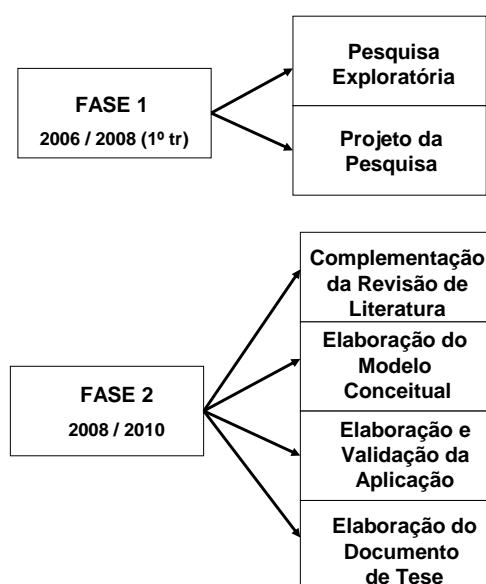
FASE 1
2006 / 2008 (1º tr)

Pesquisa Exploratória

Projeto da Pesquisa

FASE 2
2008 / 2010

Complementação da Revisão de Literatura

Elaboração do Modelo Conceitual

Elaboração e Validação da Aplicação

Elaboração do Documento de Tese